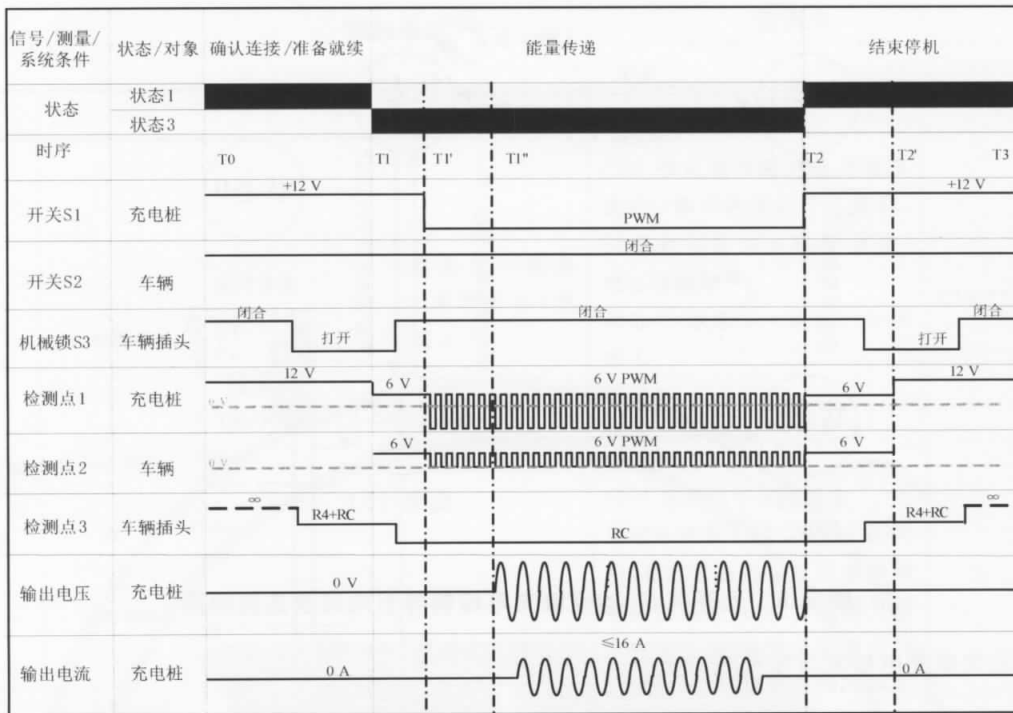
| 信号/测量/系统条件 | 状态/对象 | 确认连接/准备就续 | 能量传递 | 结束停机 |
|---|---|---|---|---|
| 状态 | 状态1 | | | |
| | 状态3 | | | |
| 时序 | | T0 T1 T1' | T1'' | T2 T2' T3 |
| 开关S1 | 充电桩 | +12 V | PWM | +12 V |
| 开关S2 | 车辆 | | 闭合 | |
| 机械锁S3 | 车辆插头 | 闭合 打开 | 闭合 | 打开 闭合 |
| 检测点1 | 充电桩 | 12 V 0 V 6 V | 6 V PWM | 6 V 12 V |
| 检测点2 | 车辆 | 0 V 6 V | 6 V PWM | 6 V |
| 检测点3 | 车辆插头 | ∞ R4+RC | RC | R4+RC ∞ |
| 输出电压 | 充电桩 | 0 V | | |
| 输出电流 | 充电桩 | 0 A | ≤16 A | 0 A |